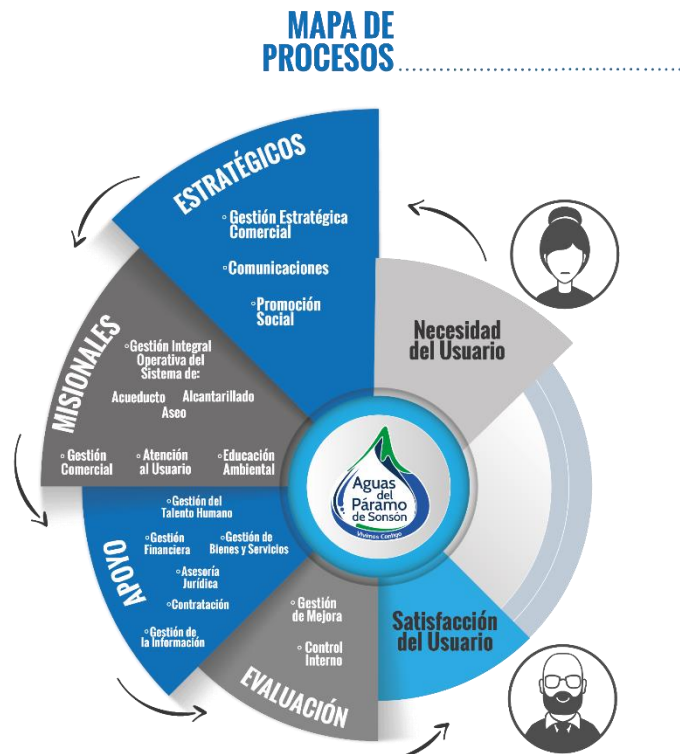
MAPA DE PROCESOS

ESTRATÉGICOS
◦Gestión Estratégica Comercial
◦Comunicaciones
◦Promoción Social

Necesidad del Usuario

MISIONALES
◦Gestión Integral Operativa del Sistema de:
Acueducto Alcantarillado Aseo
◦Gestión Comercial
◦Atención al Usuario
◦Educación Ambiental

Aguas del Páramo de Sonsón
Vivimos Contigo

APOYO
◦Gestión del Talento Humano
◦Gestión Financiera
◦Gestión de Bienes y Servicios
◦Asesoría Jurídica
◦Contratación
◦Gestión de la Información

EVALUACIÓN
◦Gestión de Mejora
◦Control Interno

Satisfacción del Usuario